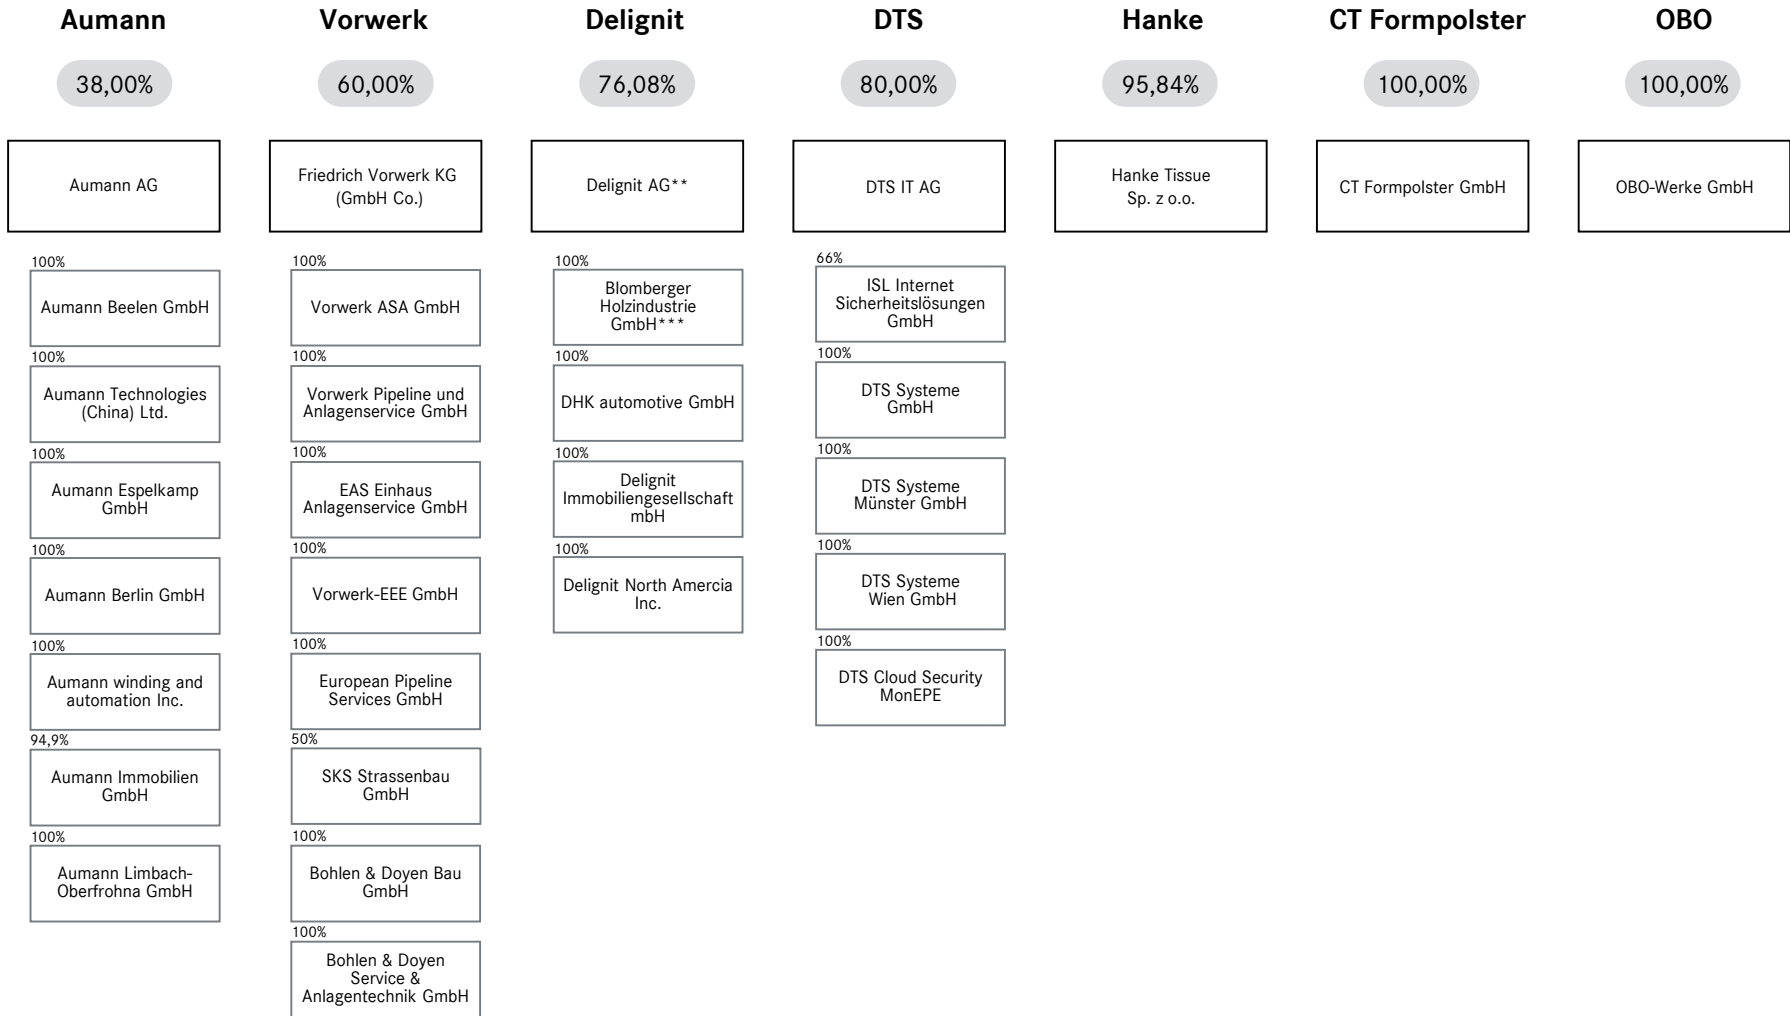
Aumann

38,00%

Aumann AG

100%
Aumann Beelen GmbH

100%
Aumann Technologies (China) Ltd.

100%
Aumann Espelkamp GmbH

100%
Aumann Berlin GmbH

100%
Aumann winding and automation Inc.

94,9%
Aumann Immobilien GmbH

100%
Aumann Limbach-Oberfrohna GmbH

Vorwerk

60,00%

Friedrich Vorwerk KG (GmbH Co.)

100%
Vorwerk ASA GmbH

100%
Vorwerk Pipeline und Anlagenservice GmbH

100%
EAS Einhaus Anlagenservice GmbH

100%
Vorwerk-EEE GmbH

100%
European Pipeline Services GmbH

50%
SKS Strassenbau GmbH

100%
Bohlen & Doyen Bau GmbH

100%
Bohlen & Doyen Service & Anlagentechnik GmbH

Delignit

76,08%

Delignit AG**

100%
Blomberger Holzindustrie GmbH***

100%
DHK automotive GmbH

100%
Delignit Immobiliengesellschaft mbH

100%
Delignit North Amercia Inc.

DTS

80,00%

DTS IT AG

66%
ISL Internet Sicherheitslösungen GmbH

100%
DTS Systeme GmbH

100%
DTS Systeme Münster GmbH

100%
DTS Systeme Wien GmbH

100%
DTS Cloud Security MonEPE

Hanke

95,84%

Hanke Tissue Sp. z o.o.

CT Formpolster

100,00%

CT Formpolster GmbH

OBO

100,00%

OBO-Werke GmbH